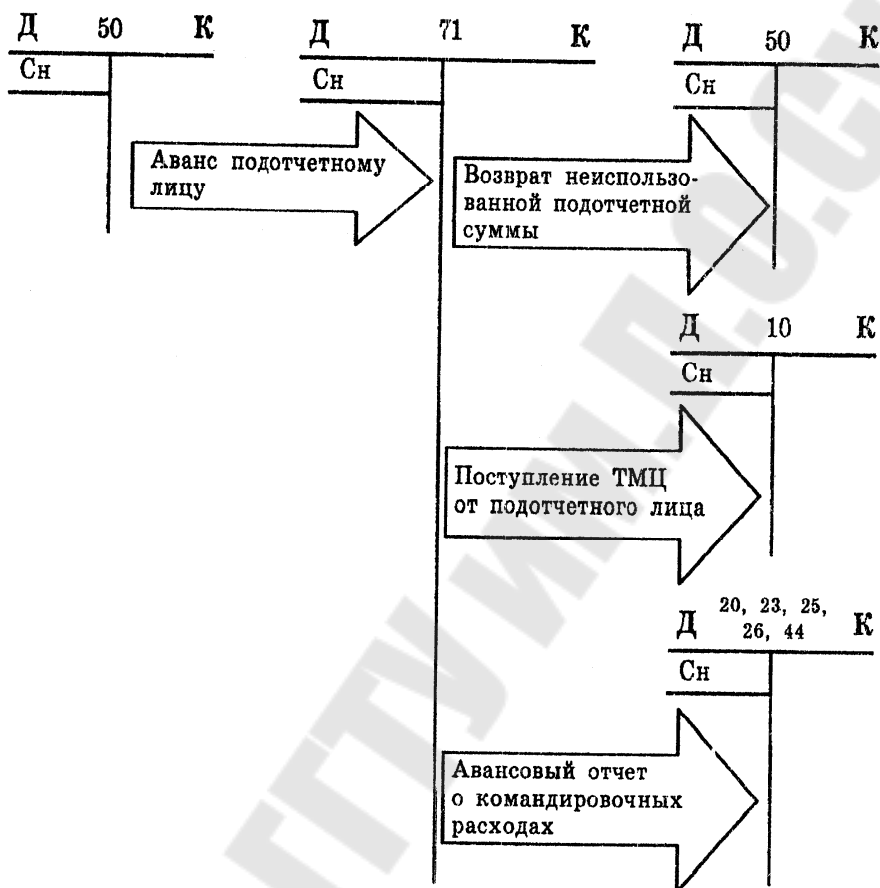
Д 50 К
Сн

Д 71 К
Сн

Д 50 К
Сн

Аванс подотчетному лицу

Возврат неиспользованной подотчетной суммы

Д 10 К
Сн

Поступление ТМЦ от подотчетного лица

Д 20, 23, 25, 26, 44 К
Сн

Авансовый отчет о командировочных расходах

ГГТУ ИМ. П.О.СУХОГО